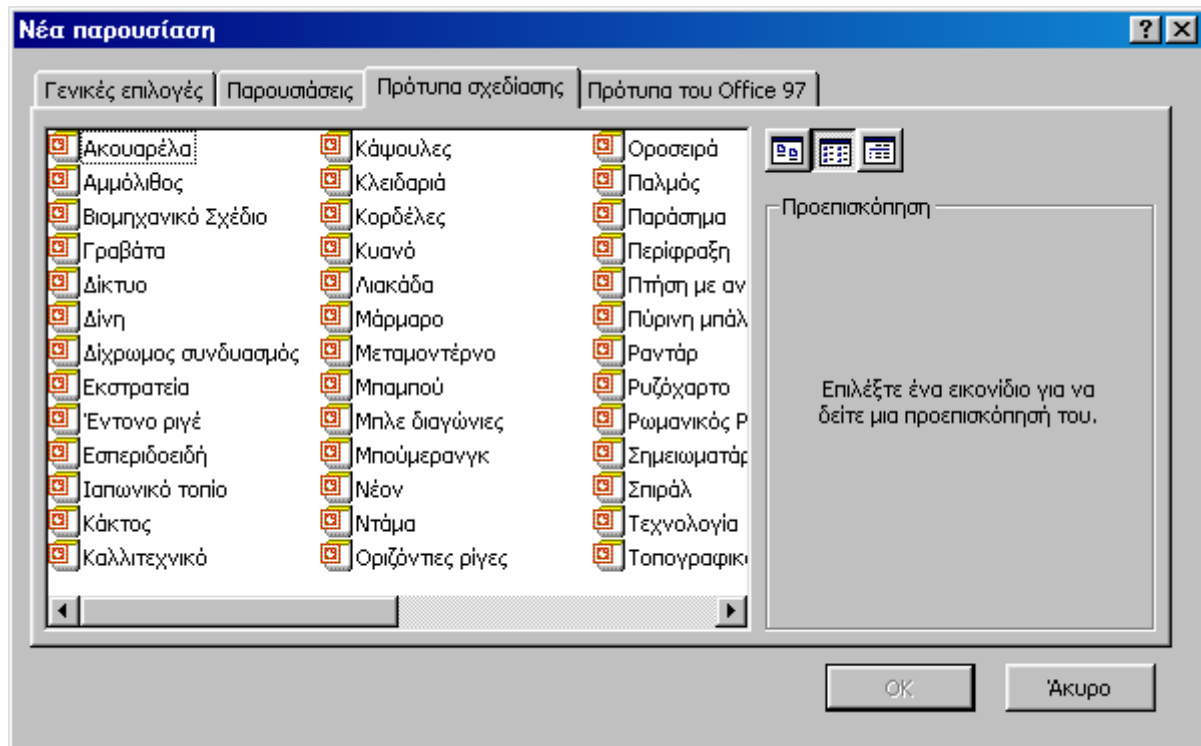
Νέα παρουσίαση

?

Γενικές επιλογές | Παρουσιάσεις | Πρότυπα σχεδίασης | Πρότυπα του Office 97

Ακουαρέλα
Αμμόλιθος
Βιομηχανικό Σχέδιο
Γραβάτα
Δίκτυο
Δίνη
Δίχρωμος συνδυασμός
Εκστρατεία
Έντονο ριγέ
Εσπεριδοειδή
Ιαπωνικό τοπίο
Κάκτος
Καλλιτεχνικό

Κάψουλες
Κλειδαριά
Κορδέλες
Κυανό
Λιακάδα
Μάρμαρο
Μεταμοντέρνο
Μπαμπού
Μπλε διαγώνιες
Μπούμερανγκ
Νέον
Ντάμα
Οριζόντιες ρίγες

Οροσειρά
Παλμός
Παράσημα
Περίφραξη
Πτήση με αν
Πύρινη μπάλ
Ραντάρ
Ρυζόχαρτο
Ρωμανικός Ρ
Σημειωματάρ
Σπιράλ
Τεχνολογία
Τοπογραφικ

Προεπισκόπηση

Επιλέξτε ένα εικονίδιο για να δείτε μια προεπισκόπησή του.

OK

Άκυρο